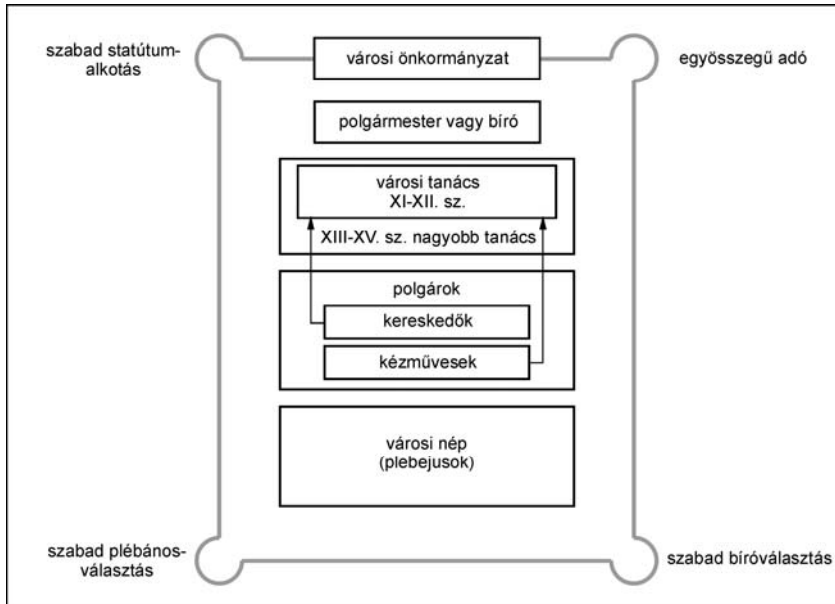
szabad statútum-alkotás

városi önkormányzat

egyösszegű adó

polgármester vagy bíró

városi tanács
XI-XII. sz.

XIII-XV. sz. nagyobb tanács

polgárok

kereskedők

kézművesek

városi nép
(plebejusok)

szabad plébános-választás

szabad bíróválasztás